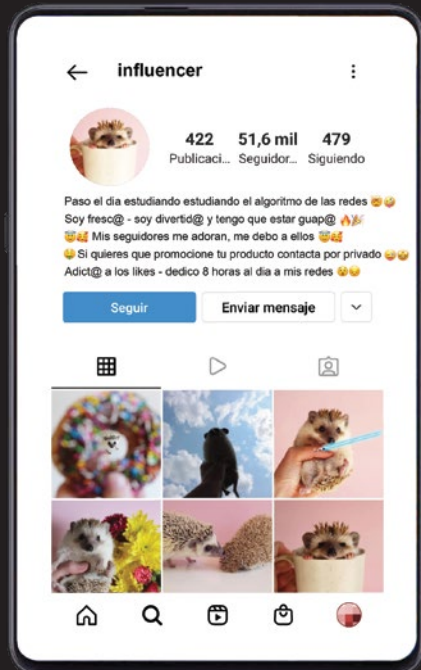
influencer

422 Publicaci...
51,6 mil Seguidor...
479 Siguiendo

Paso el dia estudiando estudiando el algoritmo de las redes 😁😜
Soy fresc@ - soy divertid@ y tengo que estar guap@ 🔥🎉
😇🥰 Mis seguidores me adoran, me debo a ellos 😇🥰
😜 Si quieres que promocione tu producto contacta por privado 😜😁
Adict@ a los likes - dedico 8 horas al dia a mis redes 😆😉

Seguir
Enviar mensaje